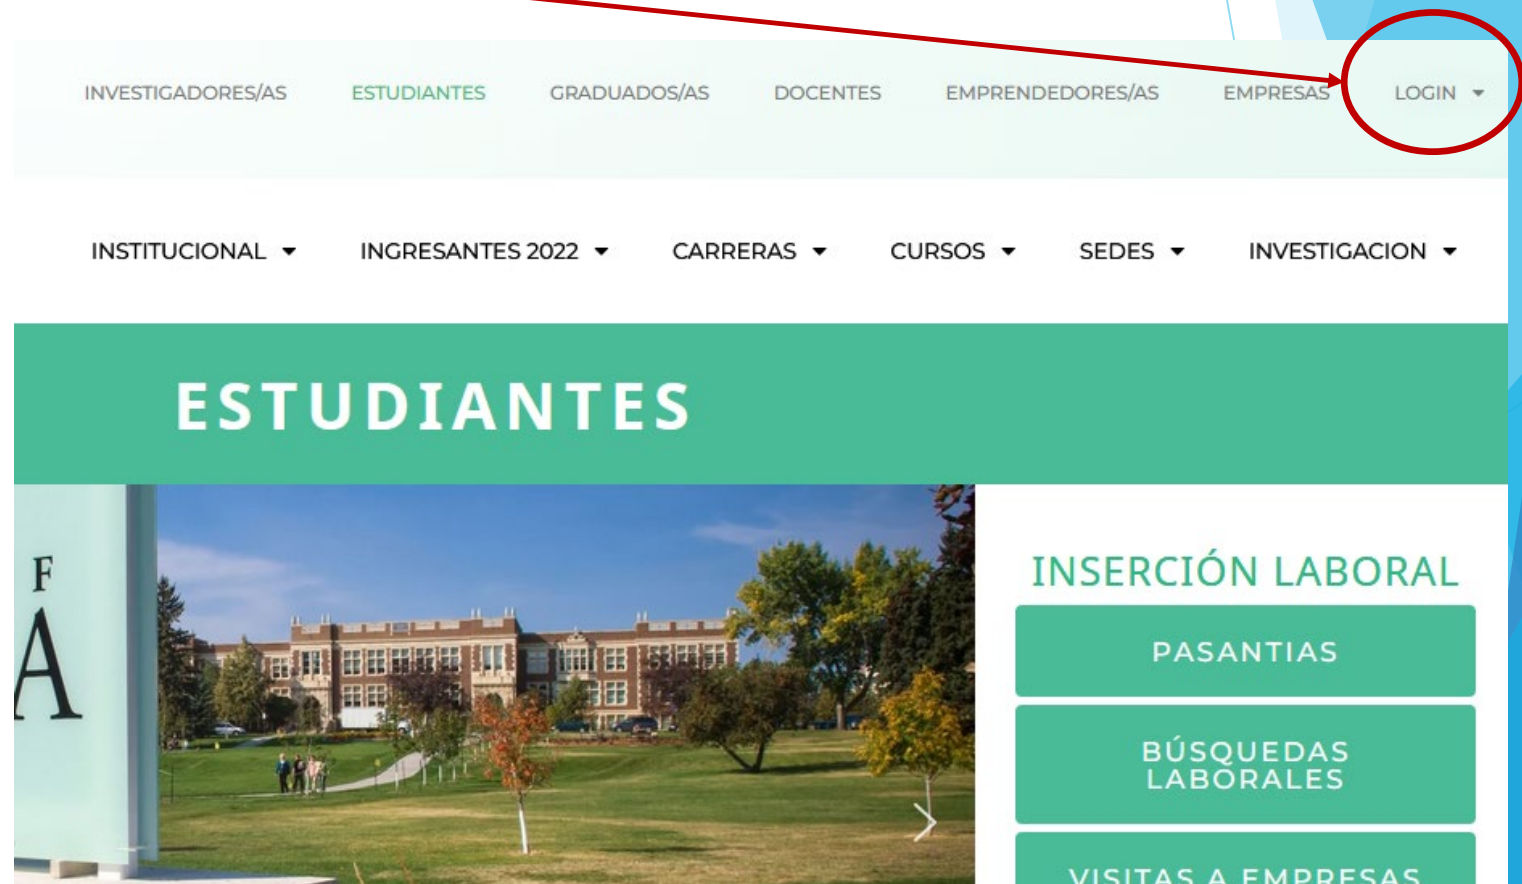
INVESTIGADORES/AS ESTUDIANTES GRADUADOS/AS DOCENTES EMPRENDEDORES/AS EMPRESAS LOGIN

INSTITUCIONAL INGRESANTES 2022 CARRERAS CURSOS SEDES INVESTIGACION

ESTUDIANTES

F
A

INSERCIÓN LABORAL

PASANTIAS

BÚSQUEDAS LABORALES

VISITAS A EMPRESAS